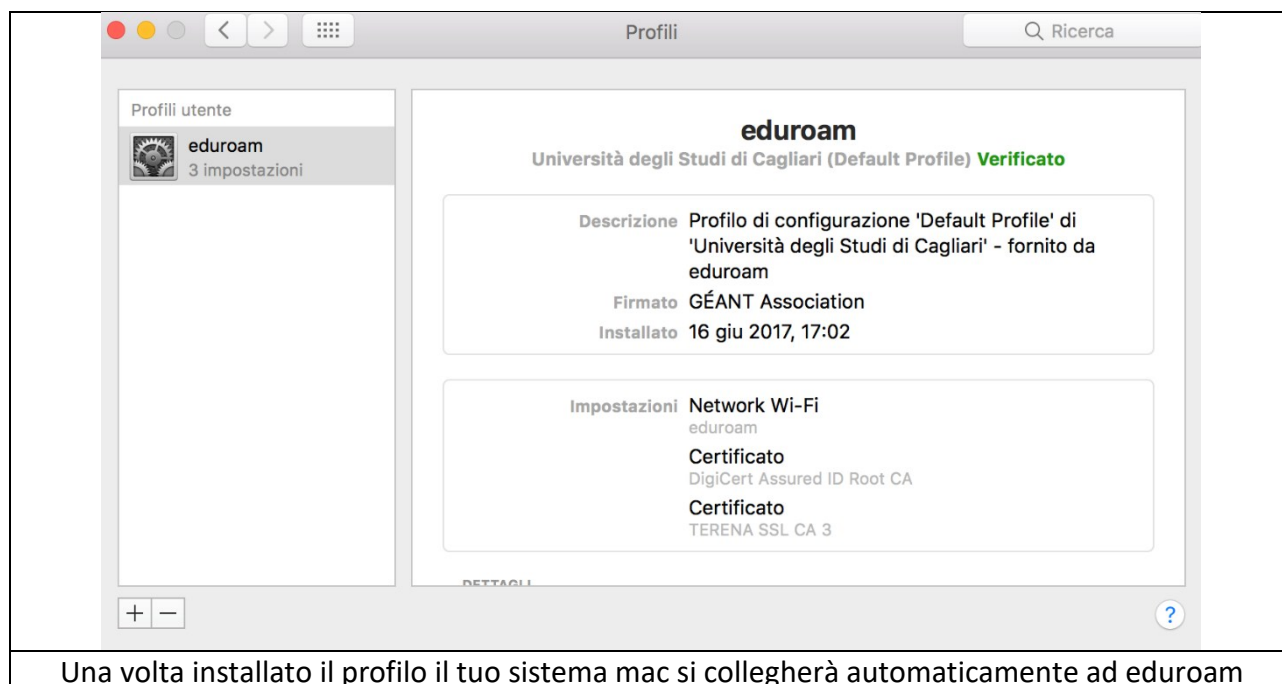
Profili

Ricerca

Profili utente

eduroam
3 impostazioni

eduroam
Università degli Studi di Cagliari (Default Profile) Verificato

Descrizione Profilo di configurazione 'Default Profile' di 'Università degli Studi di Cagliari' - fornito da eduroam
Firmato GÉANT Association
Installato 16 giu 2017, 17:02

Impostazioni Network Wi-Fi
eduroam
Certificato
DigiCert Assured ID Root CA
Certificato
TERENA SSL CA 3

DETTAGLI

+ −

?

Una volta installato il profilo il tuo sistema mac si collegherà automaticamente ad eduroam